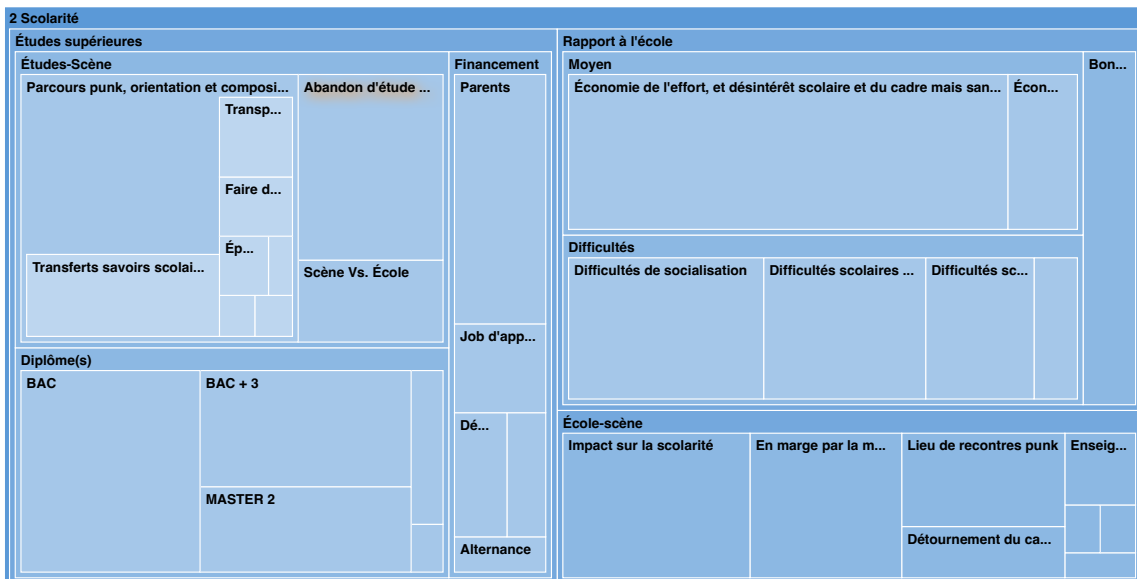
2 Scolarité

Études supérieures

Études-Scène

Parcours punk, orientation et composi...

Transp...

Faire d...

Ép...

Transferts savoirs scolai...

Abandon d'étude ...

Scène Vs. École

Financement

Parents

Job d'app...

Dé...

Alternance

Diplôme(s)

BAC

BAC + 3

MASTER 2

Rapport à l'école

Moyen

Économie de l'effort, et désintérêt scolaire et du cadre mais san...

Écon...

Bon...

Difficultés

Difficultés de socialisation

Difficultés scolaires ...

Difficultés sc...

École-scène

Impact sur la scolarité

En marge par la m...

Lieu de recontres punk

Enseig...

Détournement du ca...